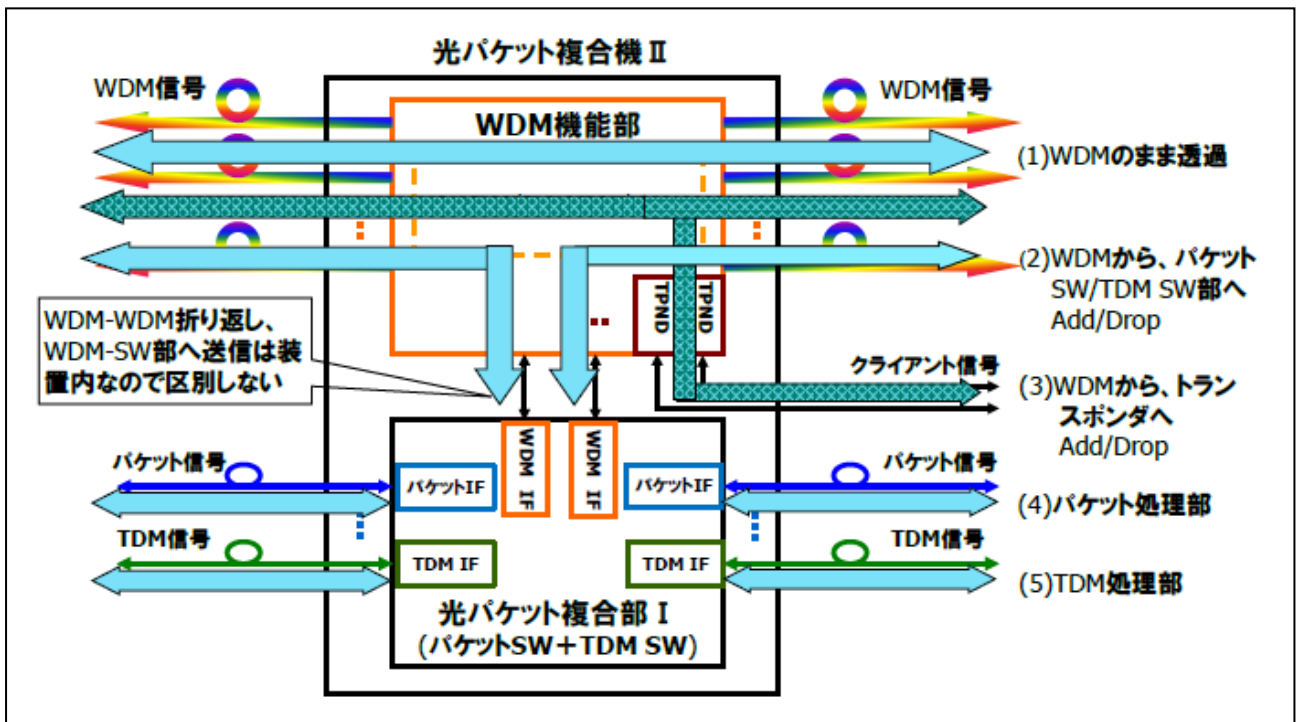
光パケット複合機Ⅱ

WDM信号

WDM信号

WDM機能部

(1)WDMのまま透過

(2)WDMから、パケットSW/TDM SW部へ Add/Drop

TPND

TPND

WDM-WDM折り返し、WDM-SW部へ送信は装置内なので区別しない

クライアント信号

(3)WDMから、トランスポンダへ Add/Drop

WDM IF

WDM IF

パケット信号

パケットIF

パケットIF

パケット信号

(4)パケット処理部

TDM信号

TDM IF

TDM IF

TDM信号

(5)TDM処理部

光パケット複合部Ⅰ
(パケットSW＋TDM SW)